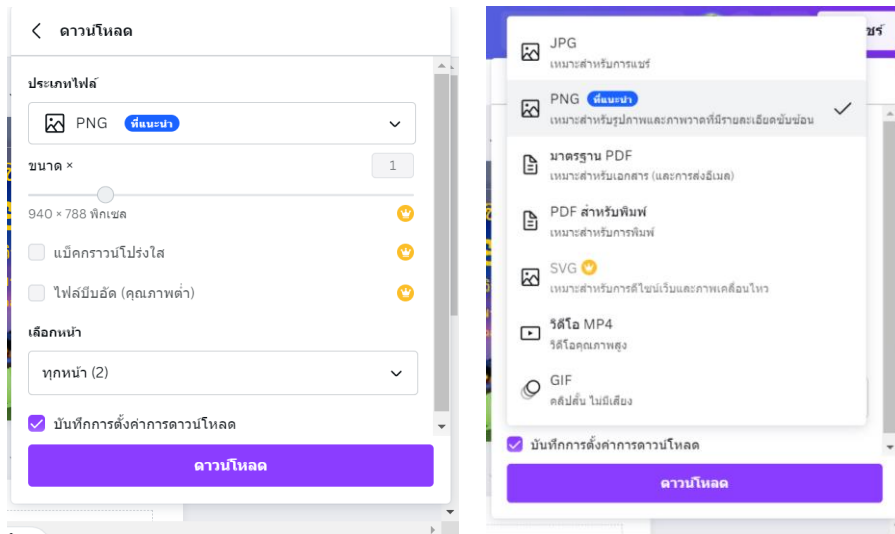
ดาวน์โหลด

ประเภทไฟล์

PNG ที่แนะนำ

ขนาด ×

1

940 × 788 พิกเซล

แบ็คกราวน์โปร่งใส

ไฟล์บีบอัด (คุณภาพต่ำ)

เลือกหน้า

ทุกหน้า (2)

บันทึกการตั้งค่าการดาวน์โหลด

ดาวน์โหลด

แชร์

JPG
เหมาะสำหรับการแชร์

PNG ที่แนะนำ
เหมาะสำหรับรูปภาพและภาพวาดที่มีรายละเอียดซับซ้อน

มาตรฐาน PDF
เหมาะสำหรับเอกสาร (และการส่งอีเมล)

PDF สำหรับพิมพ์
เหมาะสำหรับการพิมพ์

SVG
เหมาะสำหรับการดีไซน์เว็บและภาพเคลื่อนไหว

วิดีโอ MP4
วิดีโอคุณภาพสูง

GIF
คลิปสั้น ไม่มีเสียง

บันทึกการตั้งค่าการดาวน์โหลด

ดาวน์โหลด